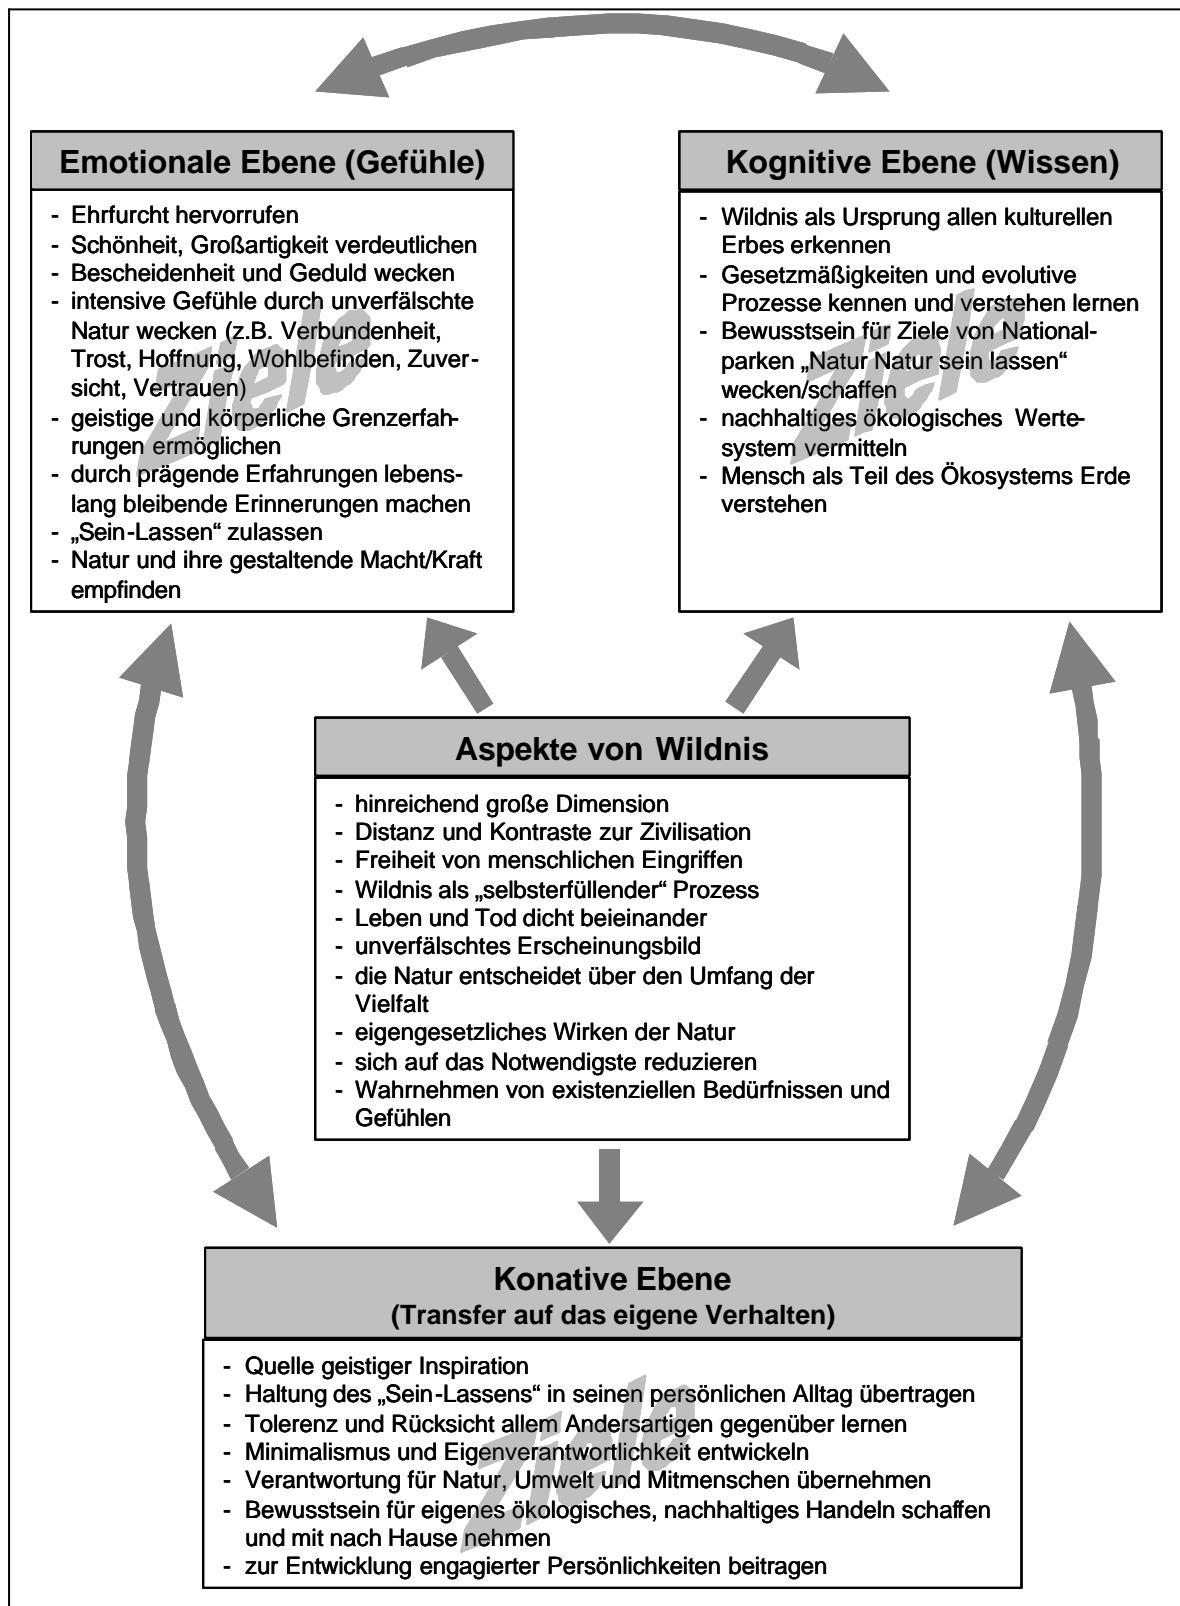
Emotionale Ebene (Gefühle)

- Ehrfurcht hervorrufen
- Schönheit, Großartigkeit verdeutlichen
- Bescheidenheit und Geduld wecken
- intensive Gefühle durch unverfälschte Natur wecken (z.B. Verbundenheit, Trost, Hoffnung, Wohlbefinden, Zuversicht, Vertrauen)
- geistige und körperliche Grenzerfahrungen ermöglichen
- durch prägende Erfahrungen lebenslang bleibende Erinnerungen machen
- „Sein-Lassen" zulassen
- Natur und ihre gestaltende Macht/Kraft empfinden

Ziele

Kognitive Ebene (Wissen)

- Wildnis als Ursprung allen kulturellen Erbes erkennen
- Gesetzmäßigkeiten und evolutive Prozesse kennen und verstehen lernen
- Bewusstsein für Ziele von Nationalparken „Natur Natur sein lassen" wecken/schaffen
- nachhaltiges ökologisches Wertesystem vermitteln
- Mensch als Teil des Ökosystems Erde verstehen

Ziele

Aspekte von Wildnis

- hinreichend große Dimension
- Distanz und Kontraste zur Zivilisation
- Freiheit von menschlichen Eingriffen
- Wildnis als „selbsterfüllender" Prozess
- Leben und Tod dicht beieinander
- unverfälschtes Erscheinungsbild
- die Natur entscheidet über den Umfang der Vielfalt
- eigengesetzliches Wirken der Natur
- sich auf das Notwendigste reduzieren
- Wahrnehmen von existenziellen Bedürfnissen und Gefühlen

Konative Ebene
(Transfer auf das eigene Verhalten)

- Quelle geistiger Inspiration
- Haltung des „Sein-Lassens" in seinen persönlichen Alltag übertragen
- Toleranz und Rücksicht allem Andersartigen gegenüber lernen
- Minimalismus und Eigenverantwortlichkeit entwickeln
- Verantwortung für Natur, Umwelt und Mitmenschen übernehmen
- Bewusstsein für eigenes ökologisches, nachhaltiges Handeln schaffen und mit nach Hause nehmen
- zur Entwicklung engagierter Persönlichkeiten beitragen

Ziele